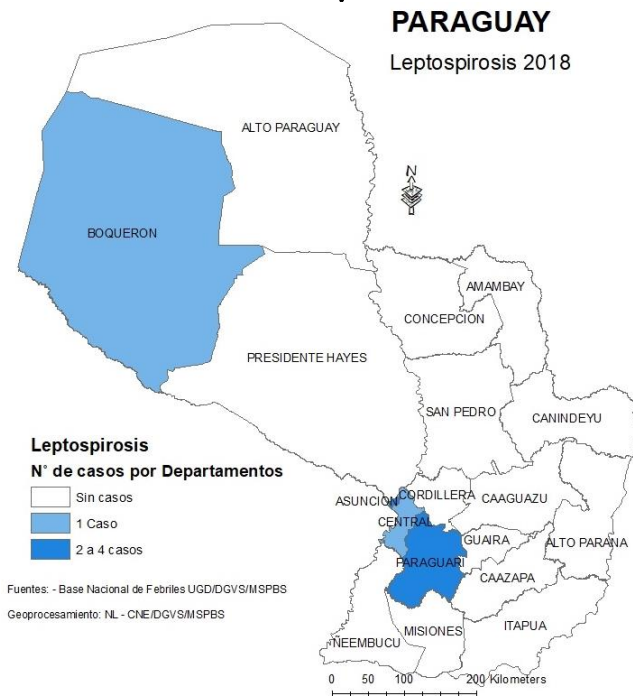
PARAGUAY

Leptospirosis 2018

ALTO PARAGUAY

N

BOQUERON

AMAMBAY

CONCEPCION

PRESIDENTE HAYES

SAN PEDRO

CANINDEYU

Leptospirosis

N° de casos por Departamentos

Sin casos

1 Caso

2 a 4 casos

ASUNCION

CORDILLERA

CAAGUAZU

CENTRAL

GUAIRA

ALTO PARANA

PARAGUARI

CAAZAPA

Fuentes: - Base Nacional de Febriles UGD/DGVS/MSPBS

Geoprocesamiento: NL - CNE/DGVS/MSPBS

ITAPUA

MISIONES

NEEMBUCU

0 50 100 200 Kilometers